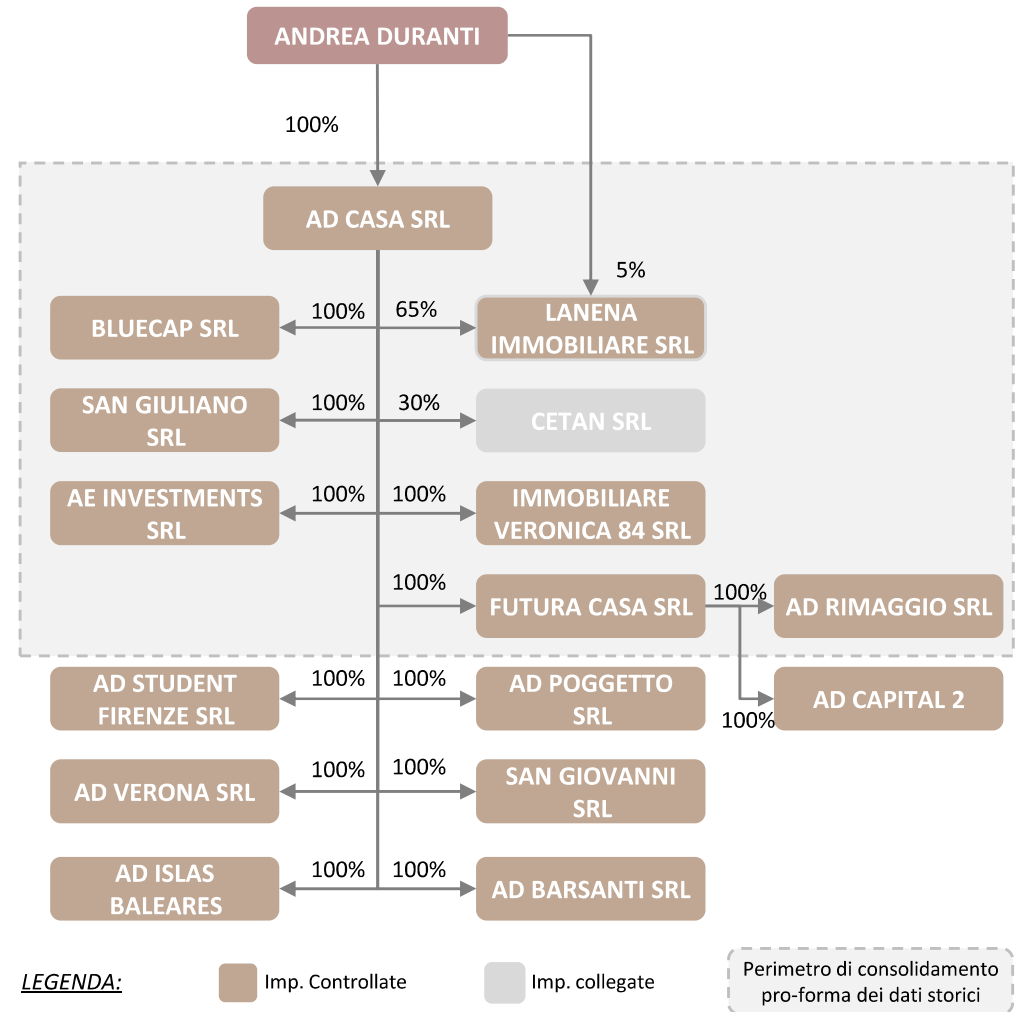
ANDREA DURANTI

100%

AD CASA SRL

5%

BLUECAP SRL

100%

65%

LANENA IMMOBILIARE SRL

SAN GIULIANO SRL

100%

30%

CETAN SRL

AE INVESTMENTS SRL

100%

100%

IMMOBILIARE VERONICA 84 SRL

100%

FUTURA CASA SRL

100%

AD RIMAGGIO SRL

AD STUDENT FIRENZE SRL

100%

100%

AD POGGETTO SRL

AD CAPITAL 2

100%

AD VERONA SRL

100%

100%

SAN GIOVANNI SRL

AD ISLAS BALEARES

100%

100%

AD BARSANTI SRL

LEGENDA:

Imp. Controllate

Imp. collegate

Perimetro di consolidamento pro-forma dei dati storici